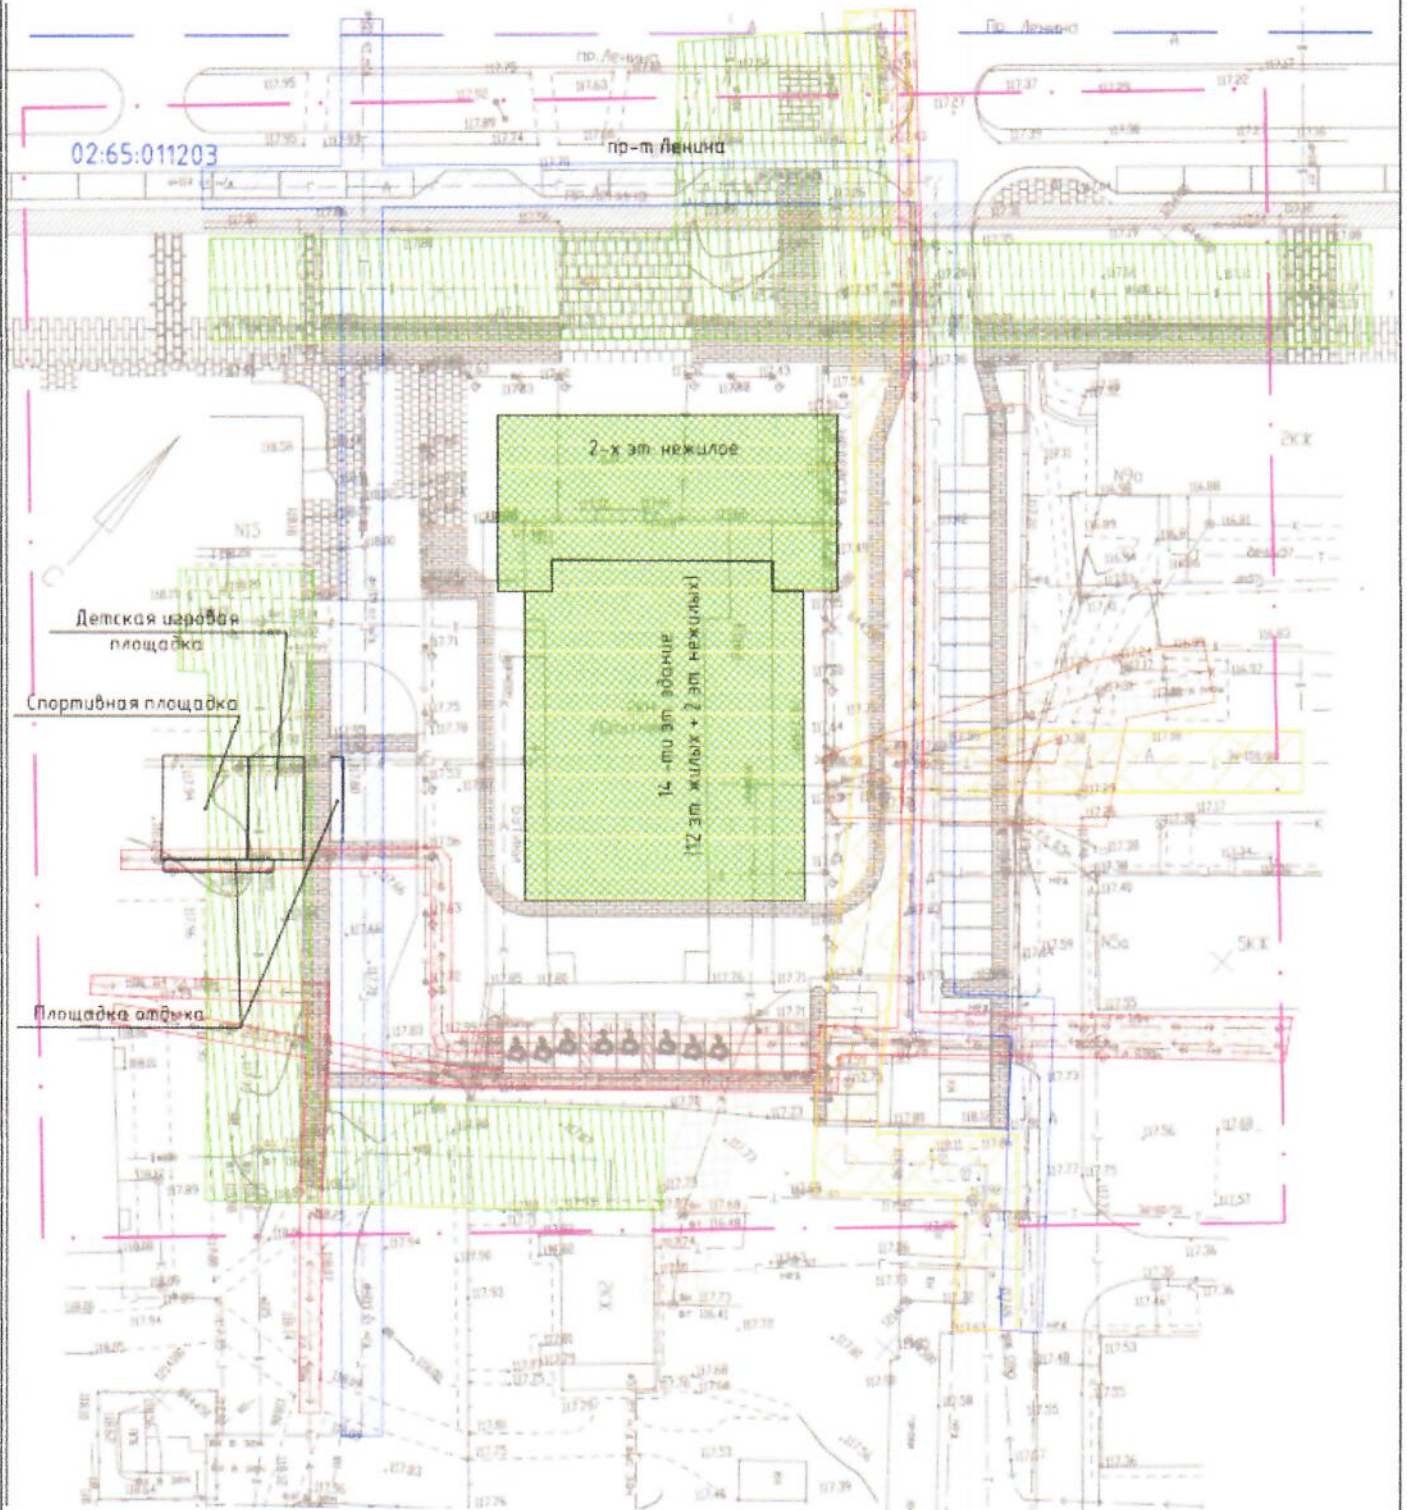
Пр. Ленина

пр. Ленина

02:65:011203

пр-т Ленина

2-х эт. нежилое

14-ти эт. здание (12 эт. жилых + 2 эт. нежилых)

Детская игровая площадка

Спортивная площадка

Площадка отдыха

N15

N9а

N5а

2КЖ

5КЖ